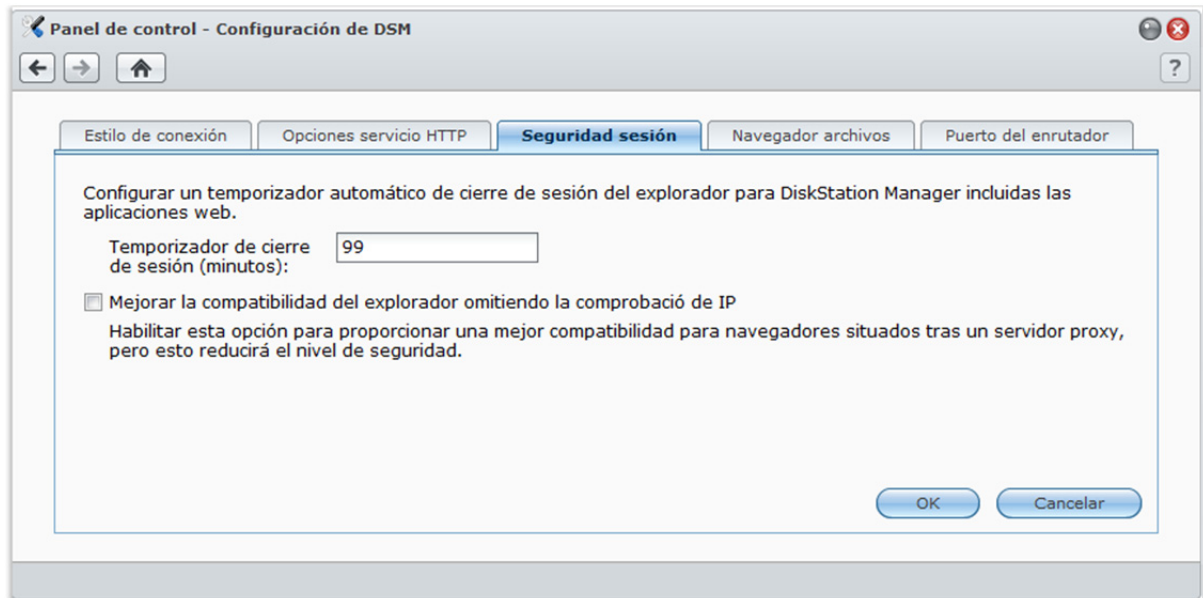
Panel de control - Configuración de DSM

?

Estilo de conexión | Opciones servicio HTTP | Seguridad sesión | Navegador archivos | Puerto del enrutador

Configurar un temporizador automático de cierre de sesión del explorador para DiskStation Manager incluidas las aplicaciones web.

Temporizador de cierre de sesión (minutos): 99

Mejorar la compatibilidad del explorador omitiendo la comprobació de IP

Habilitar esta opción para proporcionar una mejor compatibilidad para navegadores situados tras un servidor proxy, pero esto reducirá el nivel de seguridad.

OK

Cancelar